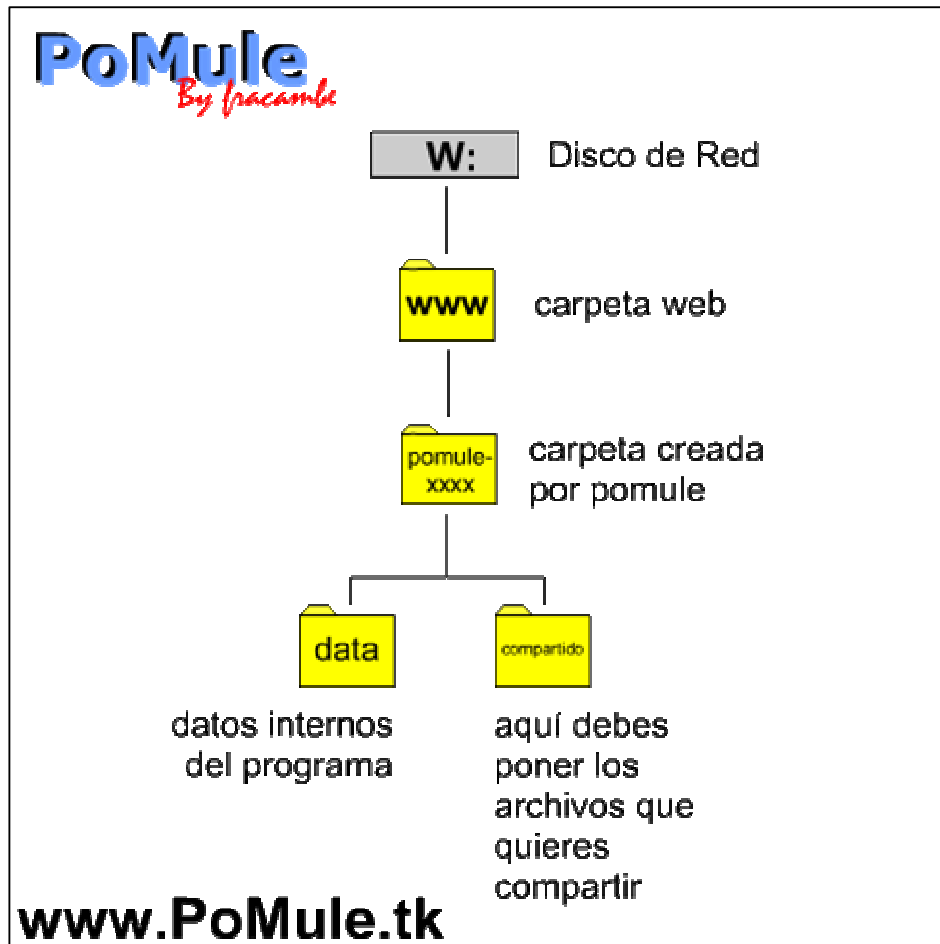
PoMule
By fracambe

W:
Disco de Red

www
carpeta web

pomule-xxxx
carpeta creada por pomule

data
compartido

datos internos del programa

aquí debes poner los archivos que quieres compartir

www.PoMule.tk